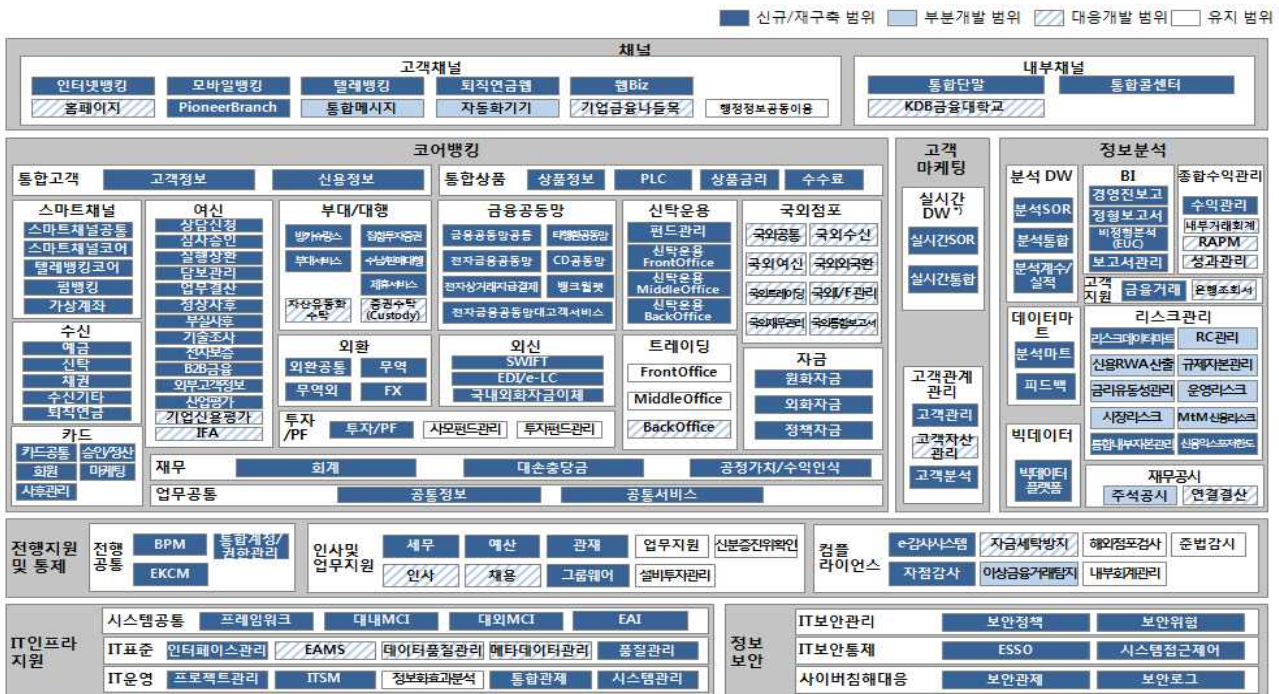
신규/재구축 범위 부분개발 범위 대응개발 범위 유지 범위

채널

고객채널
인터넷뱅킹 모바일뱅킹 텔레뱅킹 퇴직연금웹 웹Biz
홈페이지 PioneerBranch 통합메시지 자동화기기 기업금융나들목 행정정보공동이용

내부채널
통합단말 통합콜센터
KDB금융대학교

코어뱅킹

통합고객 고객정보 신용정보
통합상품 상품정보 PLC 상품금리 수수료

스마트채널
스마트채널공통
스마트채널코어
텔레뱅킹코어
펌뱅킹
가상계좌

수신
예금
신탁
채권
수신기타
퇴직연금

카드
카드공통 승인/정산
회원 마케팅
사후관리

여신
상담신청
심사승인
실행상환
담보관리
업무결산
정상사후
부실사후
기술조사
전자보증
B2B금융
외부고객정보
산업평가
기업신용평가
IFA

부대/대행
방카슈랑스 집합투자증권
부대서비스 수납/지급대행
제휴서비스
자산유동화 수탁
증권수탁 (Custody)

금융공동망
금융공동망공통 타행환공동망
전자금융공동망 CD공동망
전자상거래지급결제 뱅크월렛
전자금융공동망대고객서비스

신탁운용
펀드관리
신탁운용 FrontOffice
신탁운용 MiddleOffice
신탁운용 BackOffice

국외점포
국외공통 국외수신
국외여신 국외외국환
국외트레이딩 국외/F관리
국외재무관리 국외통합보고서

외환
외환공통 무역
무역외 FX

외신
SWIFT
EDI/e-LC
국내외화자금이체

트레이딩
FrontOffice
MiddleOffice
BackOffice

자금
원화자금
외화자금
정책자금

투자/PF 투자/PF 사모펀드관리 투자펀드관리

재무 회계 대손충당금 공정가치/수익인식
업무공통 공통정보 공통서비스

고객 마케팅
실시간 DW
실시간SOR
실시간통합

고객관계 관리
고객관리
고객자산 관리
고객분석

정보분석
분석 DW
분석SOR
분석통합
분석계수/실적

BI
경영진보고
정형보고서
비정형분석 (EUC)
보고서관리

종합수익관리
수익관리
내부거래회계
RAPM
성과관리

고객지원 금융거래 은행조회서

데이터마트
분석마트
피드백

리스크관리
리스크데이터마트 RC관리
신용RWA산출 규제자본관리
금리유동성관리 운영리스크
시장리스크 MtM신용리스크
통합내부자본관리 신용익스포저한도

빅데이터
빅데이터 플랫폼

재무공시
주석공시 연결결산

전행지원 및 통제
전행공통 BPM 통합계정/권한관리 EKCM
인사및 업무지원 세무 예산 관재 업무지원 신분증진위확인 인사 채용 그룹웨어 설비투자관리
컴플라이언스 e감사시스템 자금세탁방지 해외점포검사 준법감시 자점감사 이상금융거래탐지 내부회계관리

IT인프라 지원
시스템공통 프레임워크 대내MCI 대외MCI EAI
IT표준 인터페이스관리 EAMS 데이터품질관리 메타데이터관리 품질관리
IT운영 프로젝트관리 ITSM 정보화효과분석 통합관제 시스템관리

정보보안
IT보안관리 보안정책 보안위협
IT보안통제 ESSO 시스템접근제어
사이버침해대응 보안관제 보안로그